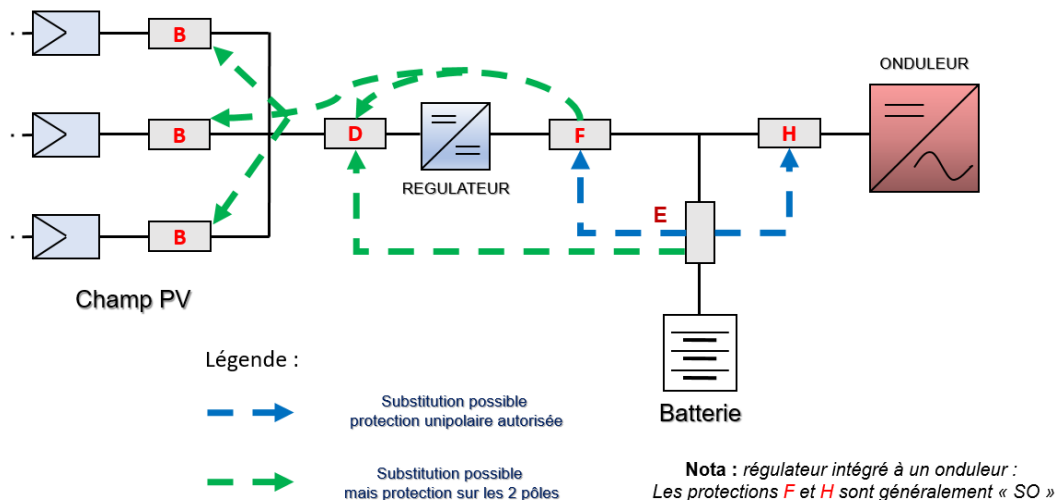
B

B

B

Champ PV

D

REGULATEUR

F

E

H

ONDULEUR

Batterie

Légende :

Substitution possible
protection unipolaire autorisée

Substitution possible
mais protection sur les 2 pôles

**Nota :** *régulateur intégré à un onduleur :*
*Les protections F et H sont généralement « SO »*